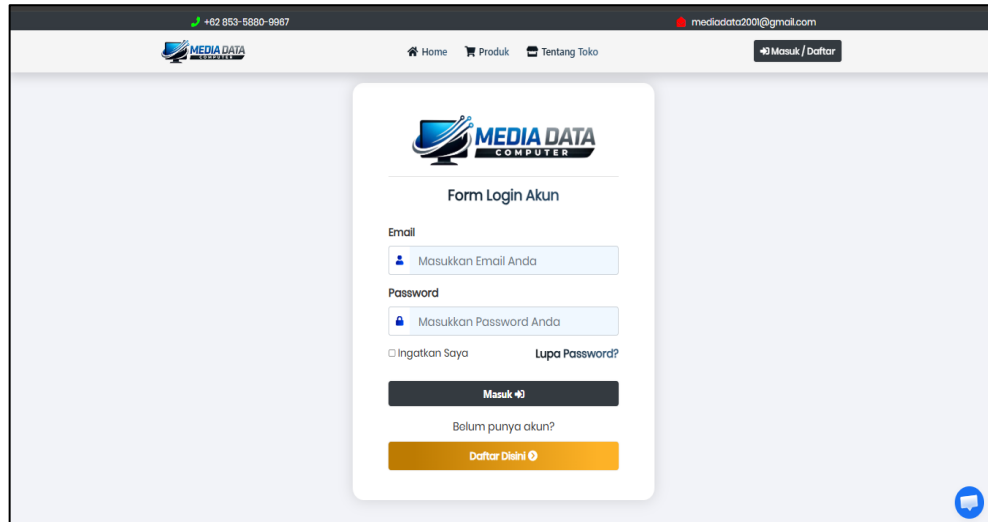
+62 853-5880-9967

mediadata2001@gmail.com

MEDIA DATA COMPUTER

Home Produk Tentang Toko

Masuk / Daftar

MEDIA DATA COMPUTER

Form Login Akun

Email

Masukkan Email Anda

Password

Masukkan Password Anda

Ingatkan Saya

Lupa Password?

Masuk

Belum punya akun?

Daftar Disini